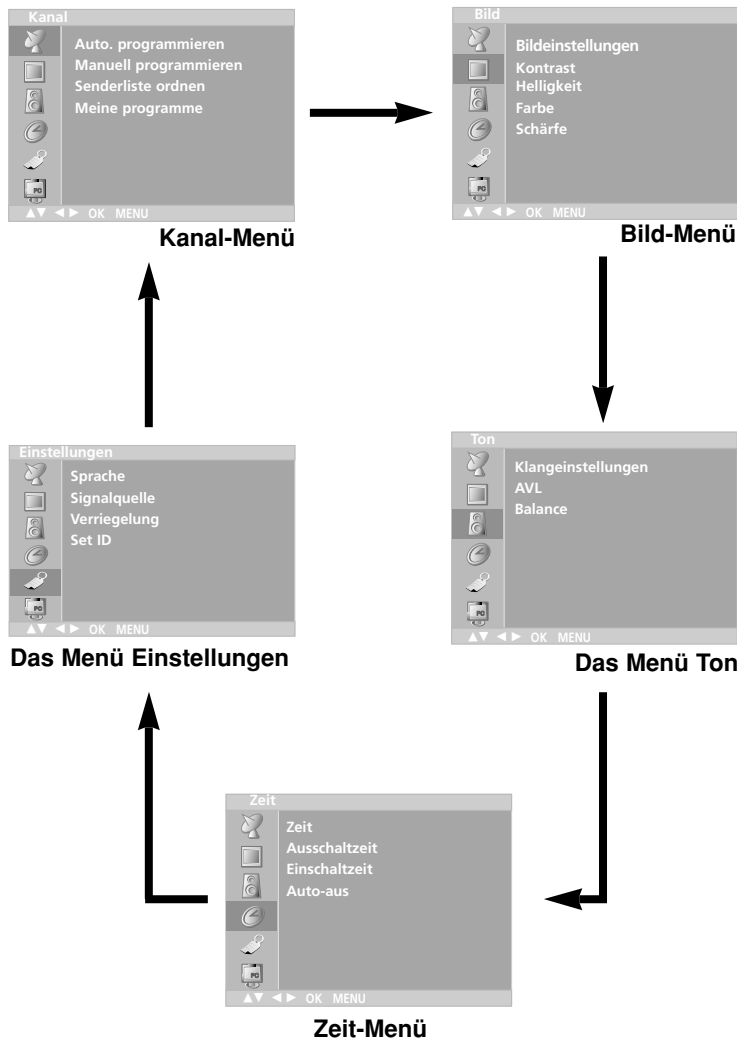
Kanal

Auto. programmieren
Manuell programmieren
Senderliste ordnen
Meine programme

PC

▲▼ ◄ ► OK MENU

Kanal-Menü

Bild

Bildeinstellungen
Kontrast
Helligkeit
Farbe
Schärfe

PC

▲▼ ◄ ► OK MENU

Bild-Menü

Einstellungen

Sprache
Signalquelle
Verriegelung
Set ID

PC

▲▼ ◄ ► OK MENU

Das Menü Einstellungen

Ton

Klangeinstellungen
AVL
Balance

PC

▲▼ ◄ ► OK MENU

Das Menü Ton

Zeit

Zeit
Ausschaltzeit
Einschaltzeit
Auto-aus

PC

▲▼ ◄ ► OK MENU

Zeit-Menü